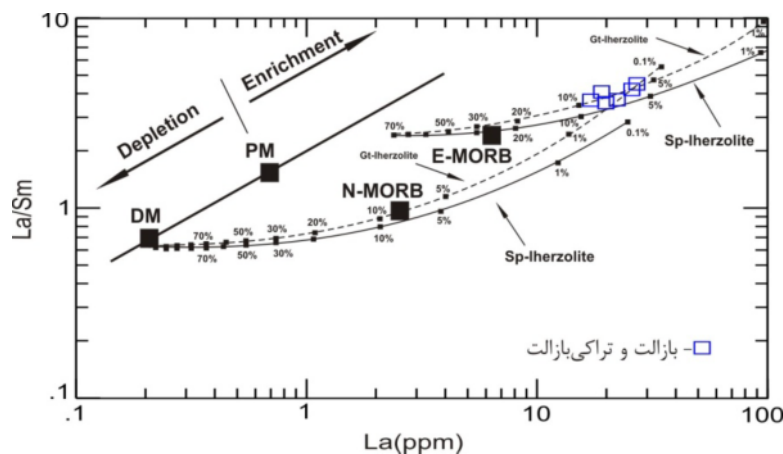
10

1

.1

.1

1

10

100

La/Sm

La(ppm)

Depletion

Enrichment

PM

DM

N-MORB

E-MORB

Gt-lherzolite

Gt-lherzolite

Sp-lherzolite

Sp-lherzolite

70%

50%

30%

20%

10%

5%

1%

0.1%

70%

50%

30%

20%

10%

5%

70%

50%

30%

10%

5%

1%

0.1%

70%

50%

30%

20%

10%

1%

5%

0.1%

1%

1%

- بازالت و تراکی‌بازالت